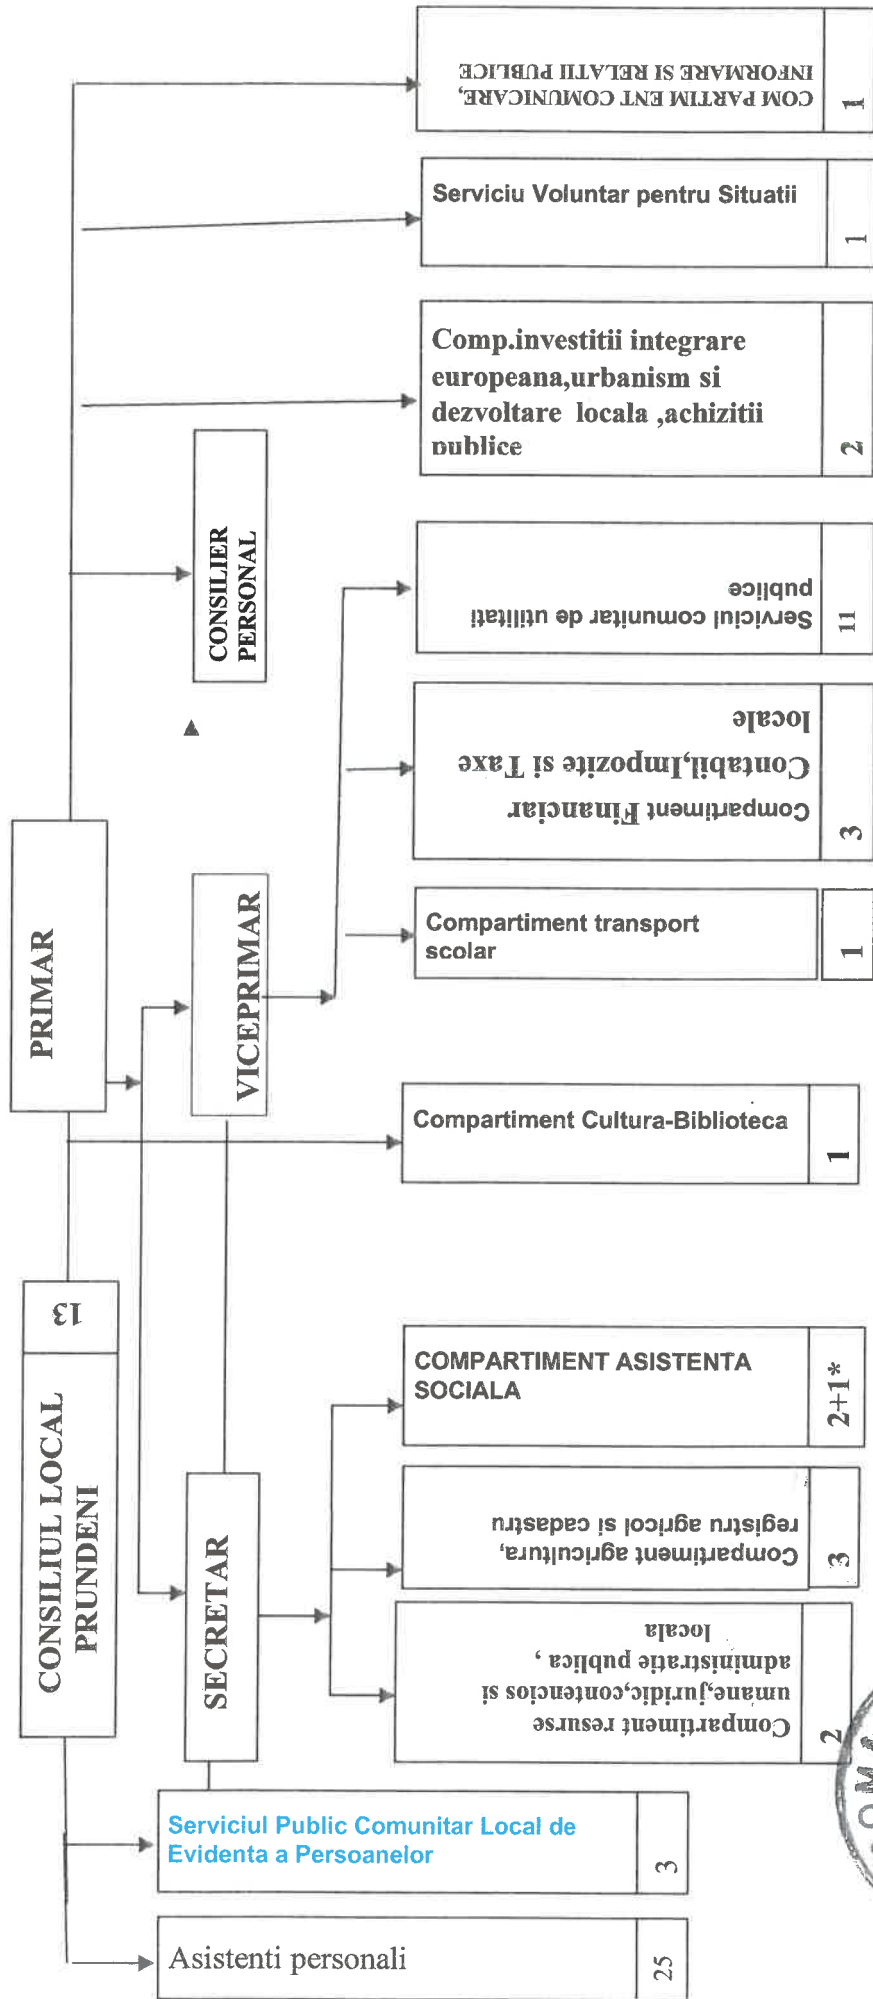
COM PARTIM ENT COMUNICARE, INFORMARE SI RELATII PUBLICE
1

Serviciu Voluntar pentru Situatii
1

Comp.investitii integrare europeana,urbanism si dezvoltare locala ,achizitii publice
2

CONSILIER PERSONAL

Serviciul comunitar de utilitati publice
11

Compartiment Financiar Contabil,Impozite si Taxe locale
3

Compartiment transport scolar
1

PRIMAR

VICEPRIMAR

Compartiment Cultura-Biblioteca
1

13
CONSILIUL LOCAL PRUNDENI

COMPARTIMENT ASISTENTA SOCIALA
2+1*

Compartiment agricultura, registru agricol si cadastru
3

SECRETAR

Compartiment resurse umane,juridic,contencios si administratie publica , locala
2

Serviciul Public Comunitar Local de Evidenta a Persoanelor
3

Asistenti personali
25